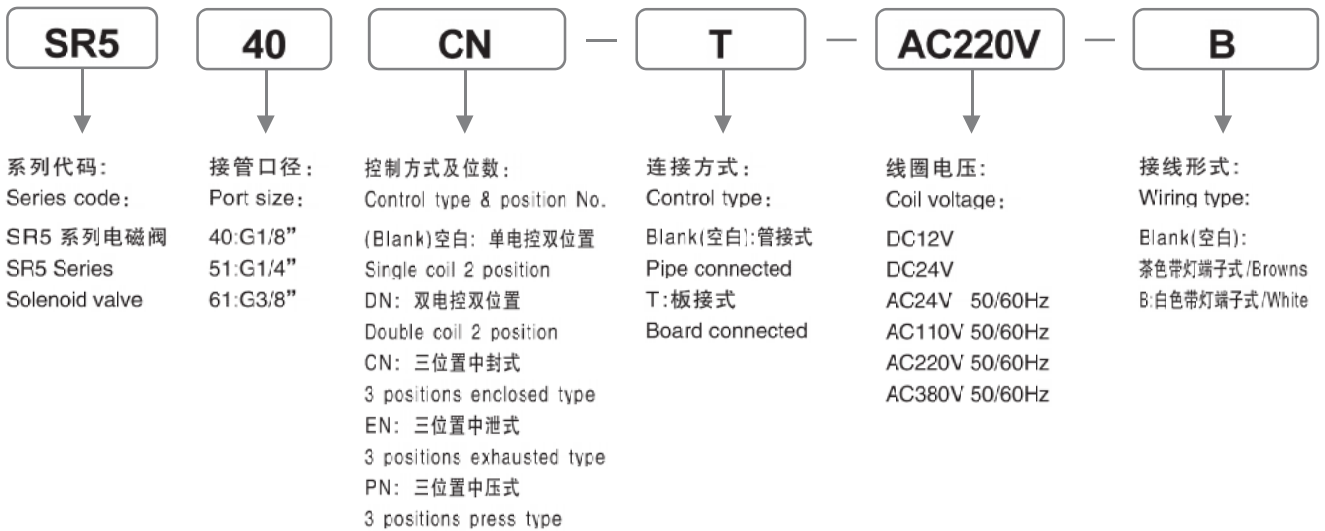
SR5 40 CN — T — AC220V — B

系列代码:
Series code:
SR5 系列电磁阀
SR5 Series
Solenoid valve

接管口径:
Port size:
40:G1/8"
51:G1/4"
61:G3/8"

控制方式及位数:
Control type & position No.
(Blank)空白: 单电控双位置
Single coil 2 position
DN: 双电控双位置
Double coil 2 position
CN: 三位置中封式
3 positions enclosed type
EN: 三位置中泄式
3 positions exhausted type
PN: 三位置中压式
3 positions press type

连接方式:
Control type:
Blank(空白):管接式
Pipe connected
T:板接式
Board connected

线圈电压:
Coil voltage:
DC12V
DC24V
AC24V 50/60Hz
AC110V 50/60Hz
AC220V 50/60Hz
AC380V 50/60Hz

接线形式:
Wiring type:
Blank(空白):
茶色带灯端子式/Browns
B:白色带灯端子式/White